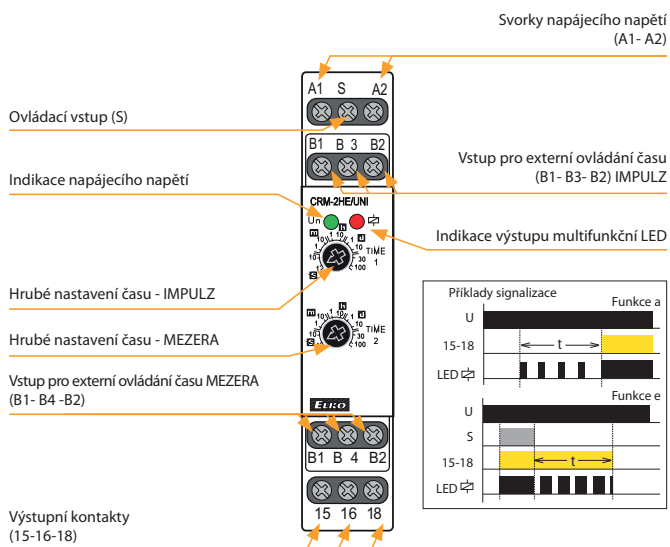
Svorky napájecího napětí
(A1- A2)

A1 S A2

Ovládací vstup (S)

B1 B 3 B2

Vstup pro externí ovládání času
(B1- B3- B2) IMPULZ

Indikace napájecího napětí

CRM-2HE/UNI

Un

Indikace výstupu multifunkční LED

m h 1 10 d
10s 1 10 1
1 30
10 100
s

TIME 1

Hrubé nastavení času - IMPULZ

m h 1 10 d
10s 1 10 1
1 30
10 100
s

TIME 2

Hrubé nastavení času - MEZERA

Vstup pro externí ovládání času MEZERA
(B1- B4 -B2)

ELKO

B1 B 4 B2

Výstupní kontakty
(15-16-18)

15 16 18

Příklady signalizace

Funkce a

U

15-18

t

LED

Funkce e

U

S

15-18

t

LED